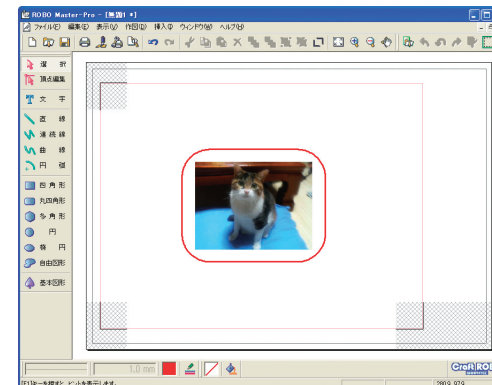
ROBO Master-Pro - [無題1 *]

ファイル(F) 編集(E) 表示(V) 作図(D) 挿入(I) ウィンドウ(W) ヘルプ(H)

選 択
頂点編集
文 字
直 線
連続線
曲 線
円 弧
四角形
丸四角形
多角形
円
楕 円
自由図形
基本図形

1.0 mm

[F1]キーを押すと、ヘルプを表示します。

Craft ROBO

2009/07/9